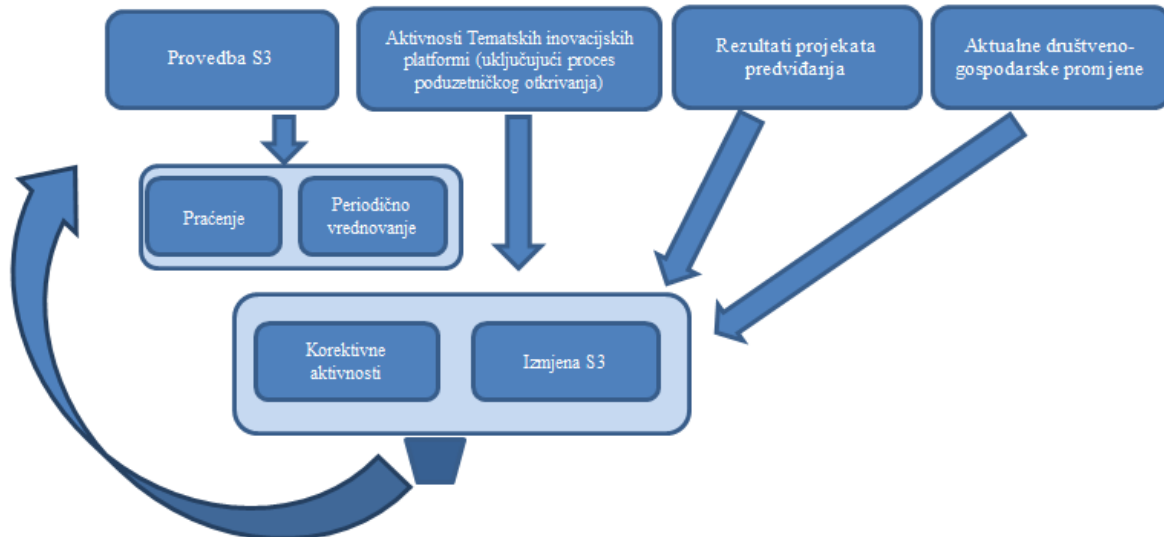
Provedba S3

Aktivnosti Tematskih inovacijskih platformi (uključujući proces poduzetničkog otkrivanja)

Rezultati projekata predviđanja

Aktualne društveno-gospodarske promjene

Praćenje

Periodično vrednovanje

Korektivne aktivnosti

Izmjena S3